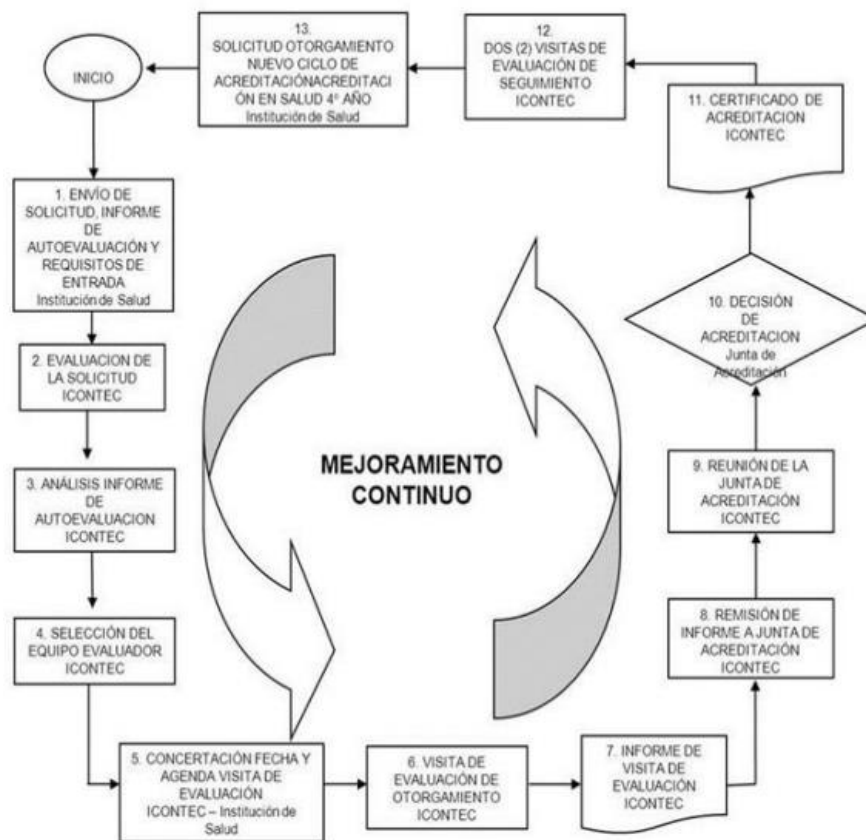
INICIO

1. ENVÍO DE SOLICITUD, INFORME DE AUTOEVALUACIÓN Y REQUISITOS DE ENTRADA
Institución de Salud

2. EVALUACION DE LA SOLICITUD ICONTEC

3. ANÁLISIS INFORME DE AUTOEVALUACION ICONTEC

4. SELECCIÓN DEL EQUIPO EVALUADOR ICONTEC

5. CONCERTACIÓN FECHA Y AGENDA VISITA DE EVALUACIÓN
ICONTEC – Institución de Salud

6. VISITA DE EVALUACIÓN DE OTORGAMIENTO ICONTEC

7. INFORME DE VISITA DE EVALUACIÓN ICONTEC

8. REMISIÓN DE INFORME A JUNTA DE ACREDITACIÓN ICONTEC

9. REUNIÓN DE LA JUNTA DE ACREDITACIÓN ICONTEC

10. DECISIÓN DE ACREDITACION
Junta de Acreditación

11. CERTIFICADO DE ACREDITACION ICONTEC

12. DOS (2) VISITAS DE EVALUACIÓN DE SEGUIMIENTO ICONTEC

13. SOLICITUD OTORGAMIENTO NUEVO CICLO DE ACREDITACIÓNACREDITACIÓN EN SALUD 4º AÑO
Institución de Salud

MEJORAMIENTO CONTINUO